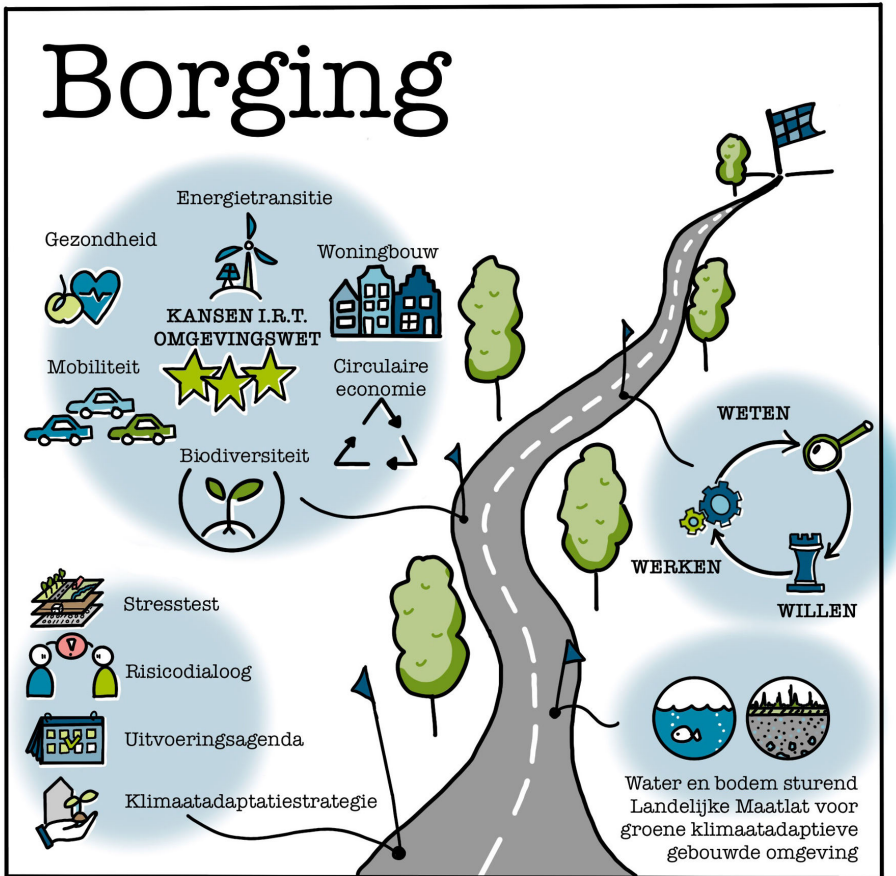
Borging

Energietransitie

Gezondheid

Woningbouw

KANSEN I.R.T. OMGEVINGSWET

Mobiliteit

Circulaire economie

Biodiversiteit

WETEN

WERKEN

WILLEN

Stresstest

Risicodialoog

Uitvoeringsagenda

Klimaatadaptatiestrategie

Water en bodem sturend
Landelijke Maatlat voor groene klimaatadaptieve gebouwde omgeving